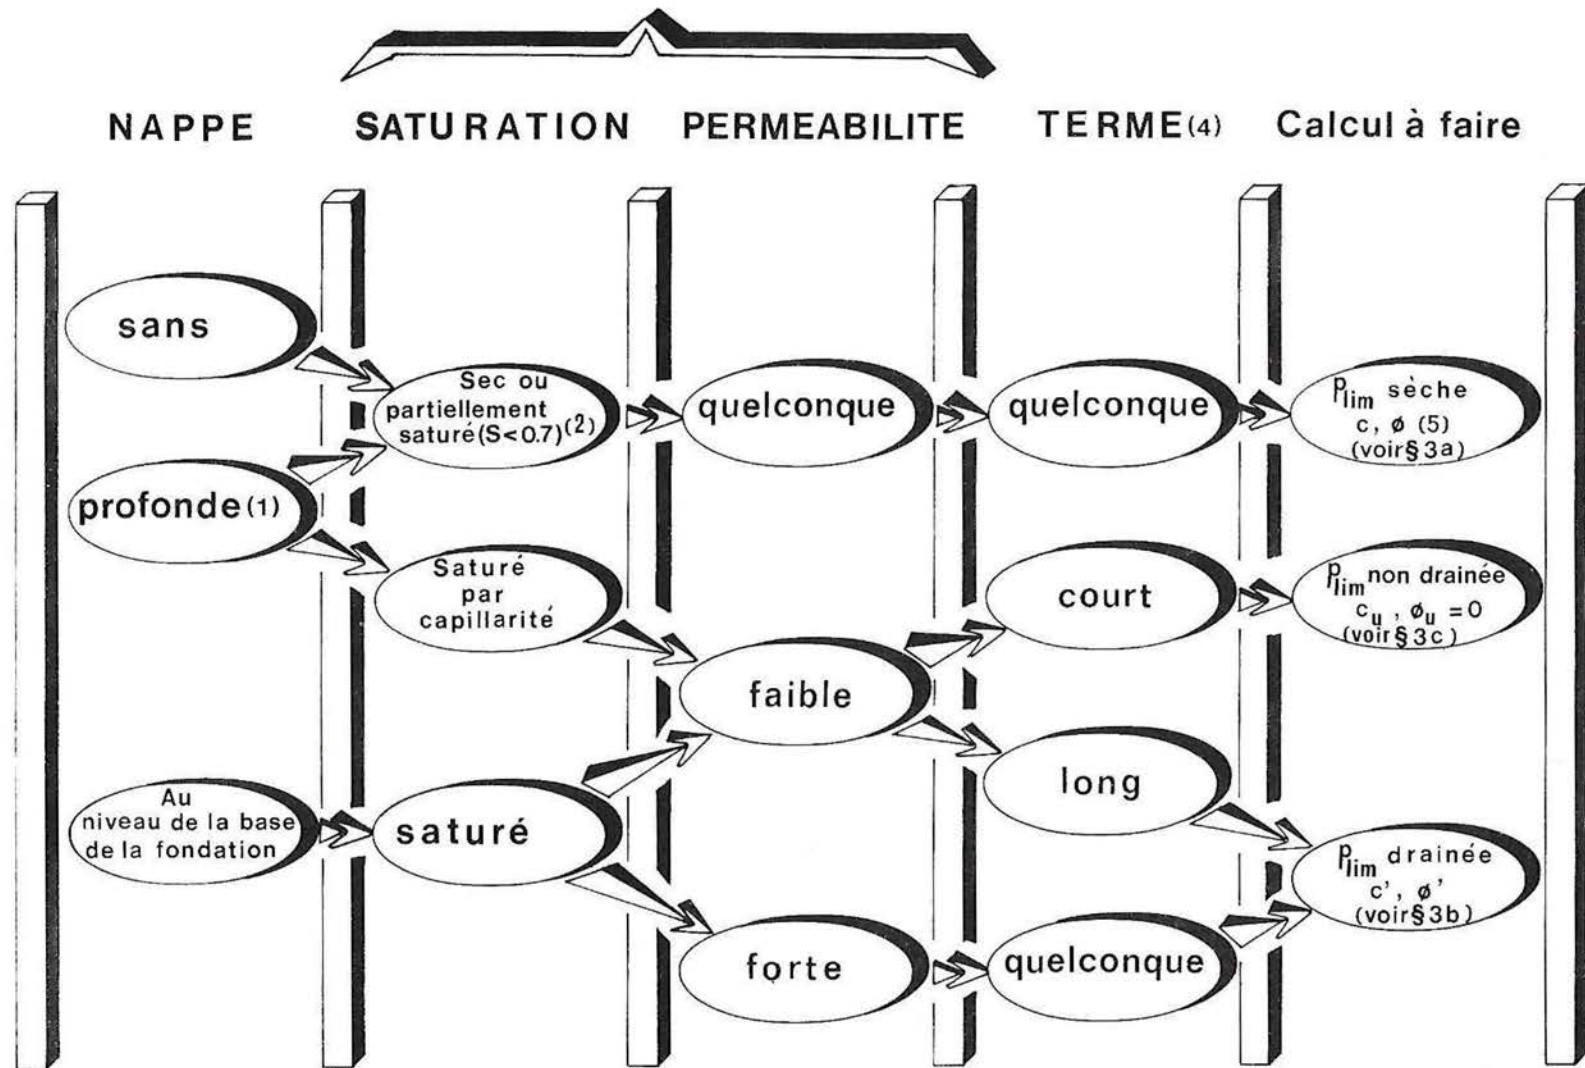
NAPPE SATURATION PERMEABILITE TERME(4) Calcul à faire

sans

Sec ou partiellement saturé(S<0.7)$^{(2)}$

quelconque

quelconque

$p_{lim}$ sèche
c, ø (5)
(voir§ 3a)

profonde(1)

Saturé par capillarité

court

$p_{lim}$ non drainée
$c_u$ , $ø_u$ = 0
(voir§ 3c)

faible

long

Au niveau de la base de la fondation

saturé

$p_{lim}$ drainée
c', ø'
(voir§ 3b)

forte

quelconque